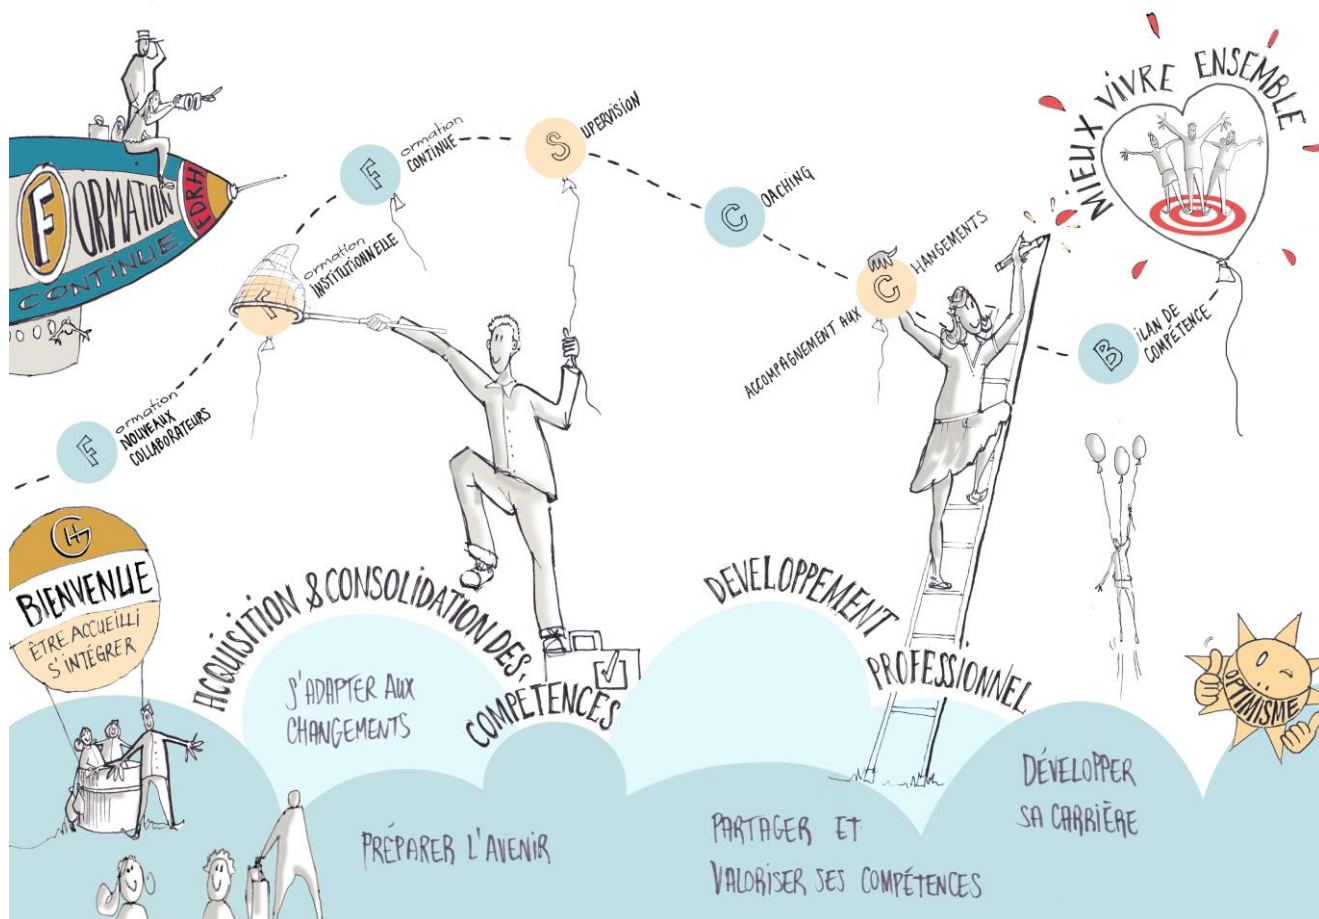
FORMATION CONTINUE
FDRH

F ormation NOUVEAUX COLLABORATEURS

F ormation INSTITUTIONNELLE

F ormation CONTINUE

S UPERVISION

C OACHING

C HANGEMENTS
ACCOMPAGNEMENT AUX

B ILAN DE COMPÉTENCE

MIEUX VIVRE ENSEMBLE

BIENVENUE
ÊTRE ACCUEILLI
S'INTÉGRER

ACQUISITION & CONSOLIDATION DES COMPÉTENCES

DÉVELOPPEMENT PROFESSIONNEL

OPTIMISME

J'ADAPTER AUX CHANGEMENTS

PRÉPARER L'AVENIR

PARTAGER ET VALORISER SES COMPÉTENCES

DÉVELOPPER SA CARRIÈRE